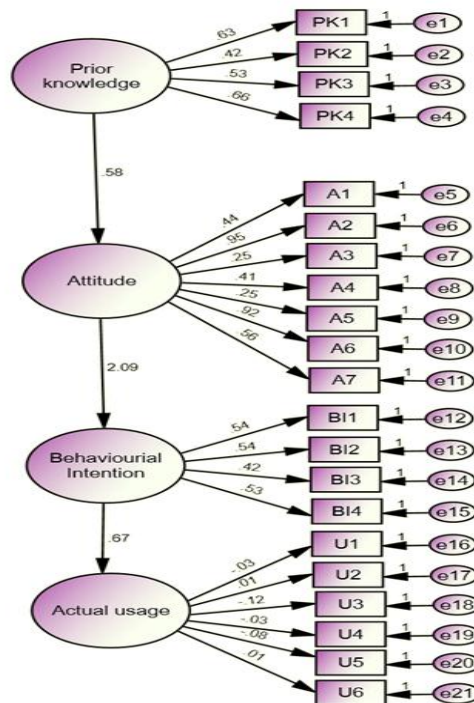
Prior knowledge

.63
.42
.53
.66

PK1
PK2
PK3
PK4

1
1
1
1

e1
e2
e3
e4

.58

Attitude

.44
.95
.25
.41
.25
.92
.56

A1
A2
A3
A4
A5
A6
A7

1
1
1
1
1
1
1

e5
e6
e7
e8
e9
e10
e11

2.09

Behaviourial Intention

.54
.54
.42
.53

BI1
BI2
BI3
BI4

1
1
1
1

e12
e13
e14
e15

.67

Actual usage

-.03
.01
-.12
-.03
-.08
.01

U1
U2
U3
U4
U5
U6

1
1
1
1
1
1

e16
e17
e18
e19
e20
e21